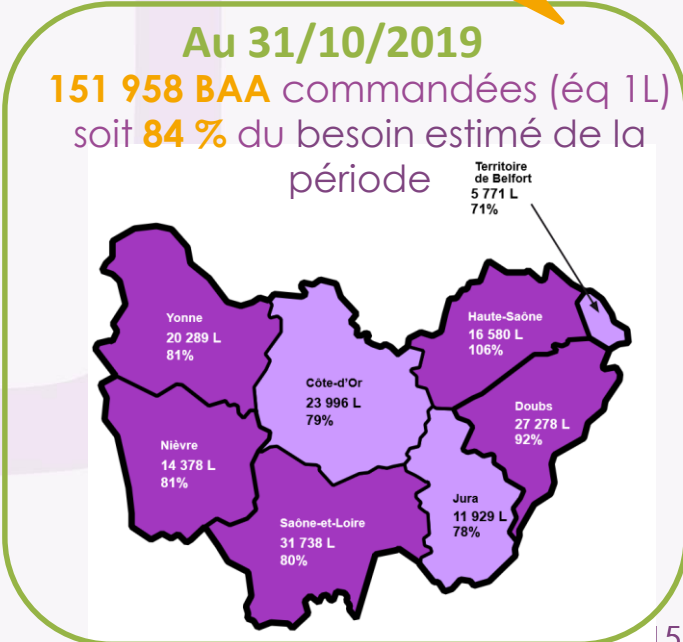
Au 31/10/2019
151 958 BAA commandées (éq 1L) soit 84 % du besoin estimé de la période

Territoire de Belfort
5 771 L
71%

Yonne
20 289 L
81%

Haute-Saône
16 580 L
106%

Côte-d'Or
23 996 L
79%

Doubs
27 278 L
92%

Nièvre
14 378 L
81%

Jura
11 929 L
78%

Saône-et-Loire
31 738 L
80%

5